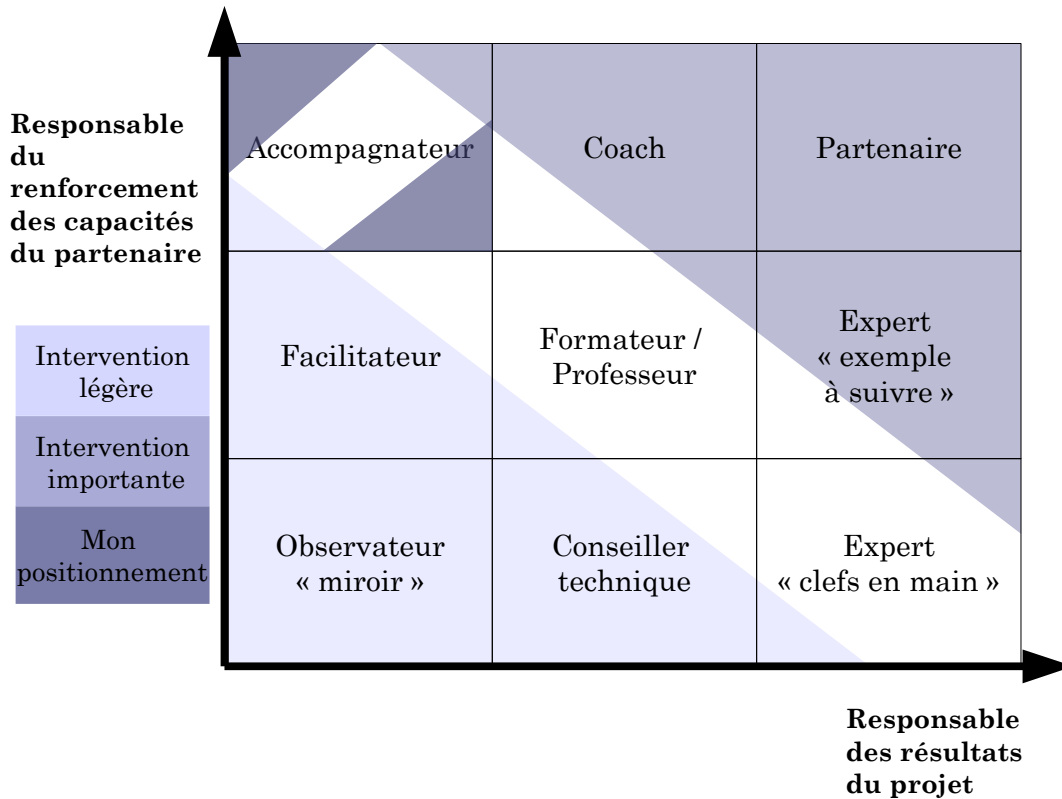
**Responsable du renforcement des capacités du partenaire**

Intervention légère

Intervention importante

Mon positionnement

| Accompagnateur | Coach | Partenaire |
|---|---|---|
| Facilitateur | Formateur / Professeur | Expert « exemple à suivre » |
| Observateur « miroir » | Conseiller technique | Expert « clefs en main » |

**Responsable des résultats du projet**